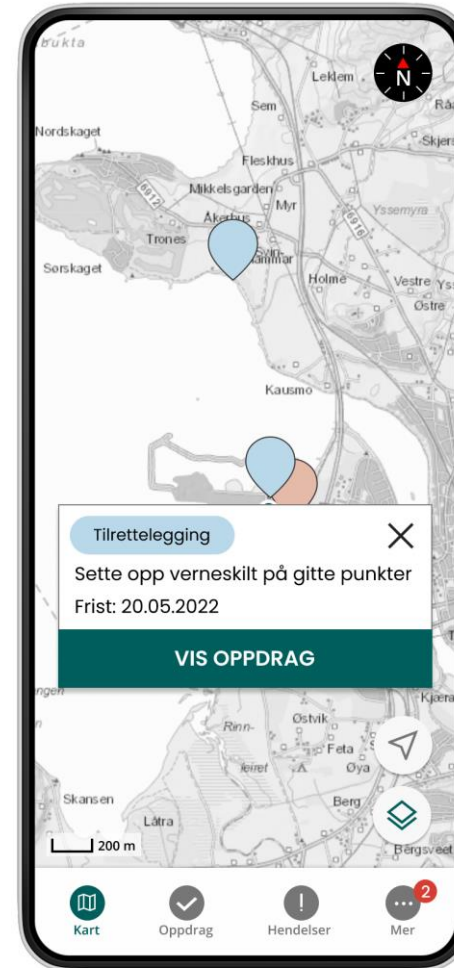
bukta
Leklem
N
Sem
Nordskaget
Skjer
Fleskhus
Mikkelsgarden
6912
Myr
Yssemyra
Åkerhus
6916
Trones
Sørskaget
Holme
Vestre Ys
Østre
Kausmo
Tilrettelegging
Sette opp verneskilt på gitte punkter
Frist: 20.05.2022
VIS OPPDRAG
Østvik
Rinn-
Feta
Øya
Kjæra
Skansen
Berg
Låtra
200 m
Bergsveet
Kart
Oppdrag
Hendelser
2
Mer